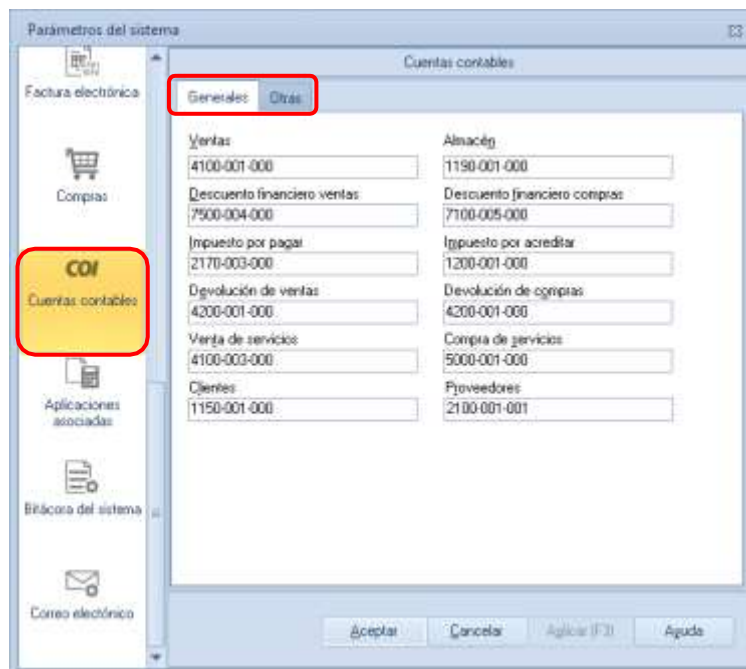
Parámetros del sistema

Factura electrónica

Compras

COI

Cuentas contables

Aplicaciones asociadas

Bitácora del sistema

Correo electrónico

Cuentas contables

Generales

Otras

Ventas
4100-001-000

Almacén
1190-001-000

Descuento financiero ventas
7500-004-000

Descuento financiero compras
7100-005-000

Impuesto por pagar
2170-003-000

Impuesto por acreditar
1200-001-000

Devolución de ventas
4200-001-000

Devolución de compras
4200-001-000

Venta de servicios
4100-003-000

Compra de servicios
5000-001-000

Clientes
1150-001-000

Proveedores
2100-001-001

Aceptar

Cancelar

Aplicar (F3)

Ayuda